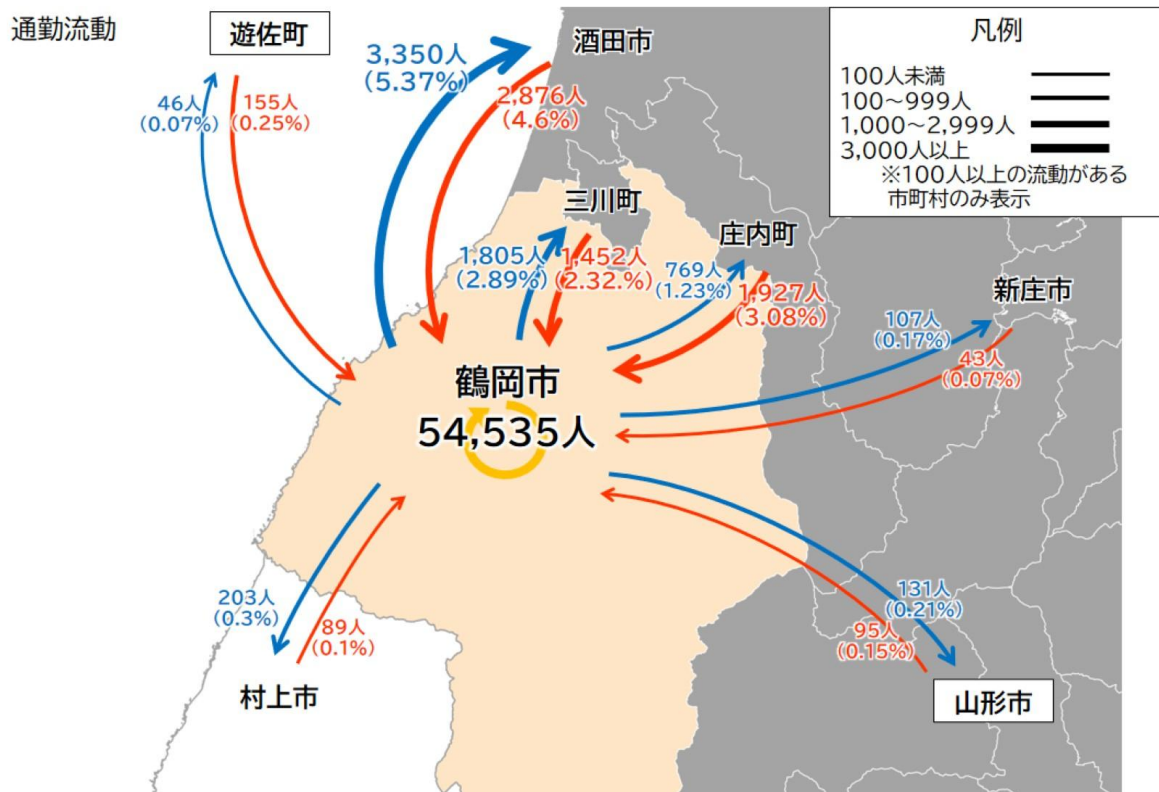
通勤流動

遊佐町

46人
(0.07%)

155人
(0.25%)

3,350人
(5.37%)

酒田市

2,876人
(4.6%)

凡例
100人未満
100～999人
1,000～2,999人
3,000人以上
※100人以上の流動がある市町村のみ表示

三川町

1,805人
(2.89%)

1,452人
(2.32%)

庄内町

769人
(1.23%)

1,927人
(3.08%)

新庄市

107人
(0.17%)

43人
(0.07%)

鶴岡市
54,535人

203人
(0.3%)

89人
(0.1%)

村上市

131人
(0.21%)

95人
(0.15%)

山形市